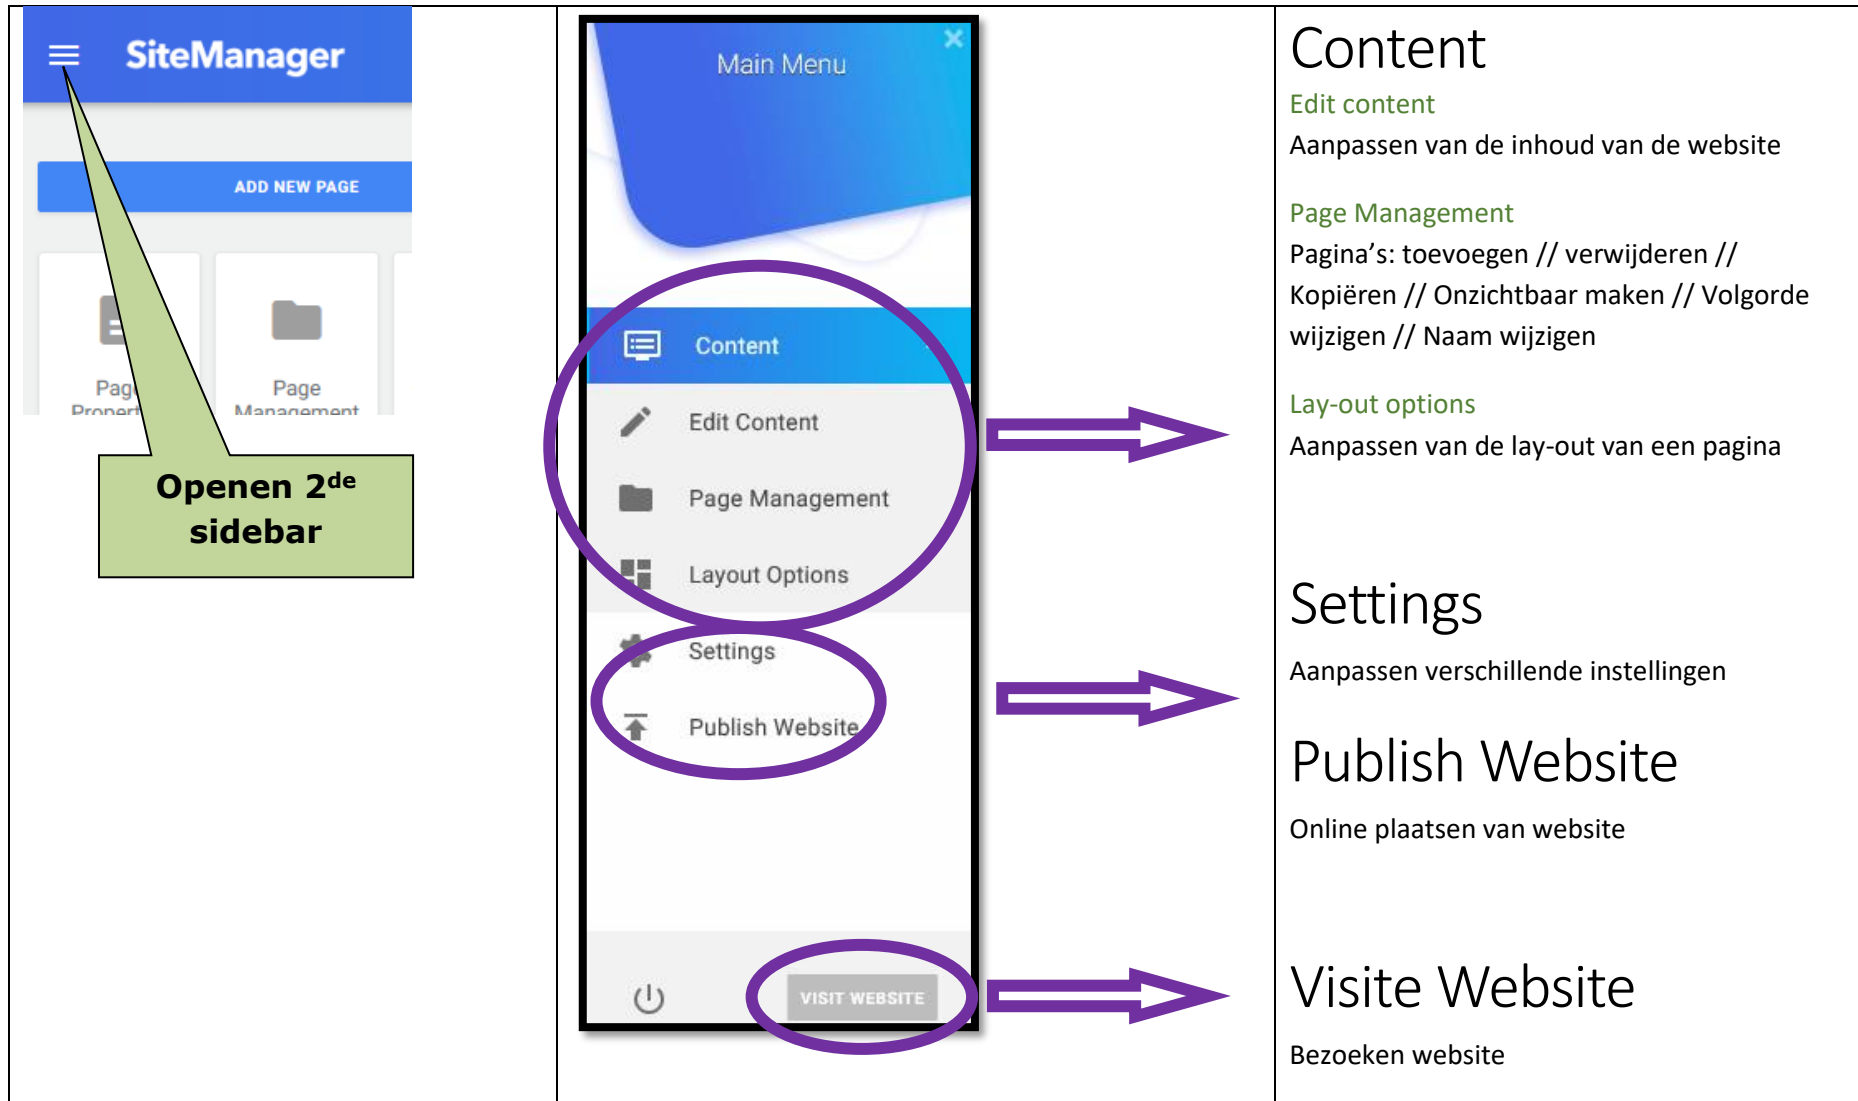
SiteManager

ADD NEW PAGE

Pag Propert

Page Management

Openen 2$^{de}$ sidebar

Main Menu

Content

Edit Content

Page Management

Layout Options

Settings

Publish Website

VISIT WEBSITE

Content

Edit content

Aanpassen van de inhoud van de website

Page Management

Pagina's: toevoegen // verwijderen // Kopiëren // Onzichtbaar maken // Volgorde wijzigen // Naam wijzigen

Lay-out options

Aanpassen van de lay-out van een pagina

Settings

Aanpassen verschillende instellingen

Publish Website

Online plaatsen van website

Visite Website

Bezoeken website